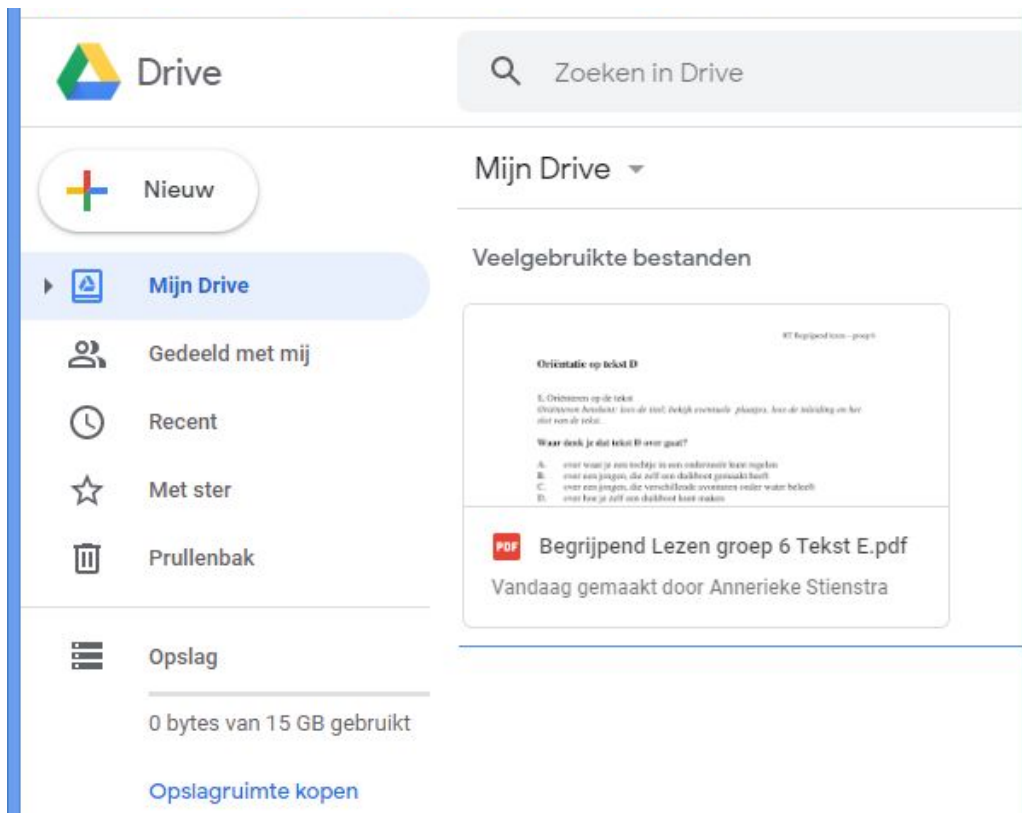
Drive

Zoeken in Drive

Nieuw

Mijn Drive

Gedeeld met mij

Recent

Met ster

Prullenbak

Opslag

0 bytes van 15 GB gebruikt

Opslagruimte kopen

Mijn Drive

Veelgebruikte bestanden

BT Begrijpend lezen – groep 6

Oriëntatie op tekst D

1. Oriënteren op de tekst
Oriënteren betekent: lees de titel, bekijk eventuele plaatjes, lees de inleiding en het slot van de tekst.

Waar denk je dat tekst D over gaat?

A. over waar je een tochtje in een onderzeeër kunt regelen
B. over een jongen, die zelf een duikboot gemaakt heeft
C. over een jongen, die verschillende avonturen onder water beleeft
D. over hoe je zelf een duikboot kunt maken

PDF Begrijpend Lezen groep 6 Tekst E.pdf

Vandaag gemaakt door Annerieke Stienstra